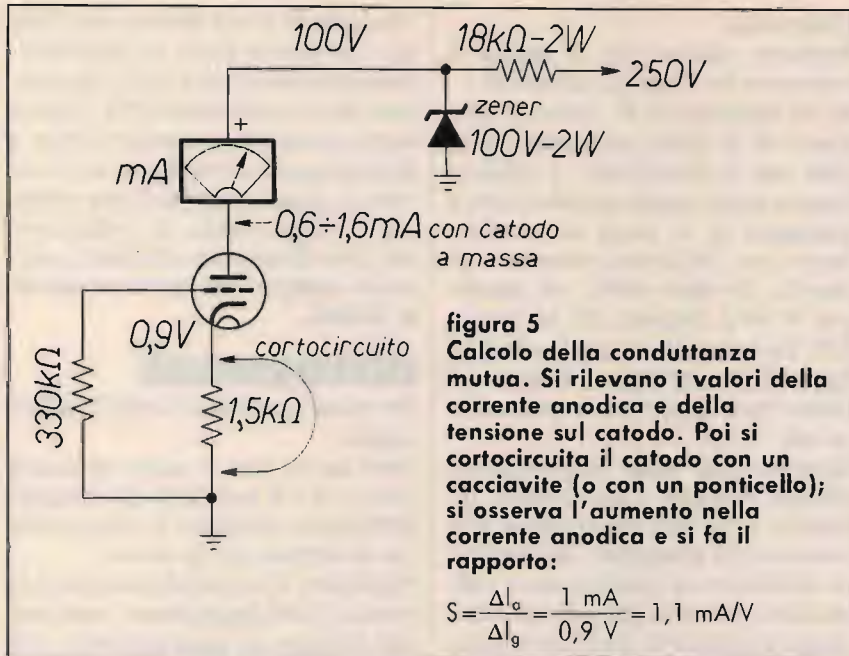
100V

18kΩ-2W

250V

zener

100V-2W

+

mA

0,6÷1,6mA con catodo a massa

0,9V

cortocircuito

330kΩ

1,5kΩ

figura 5
Calcolo della conduttanza mutua. Si rilevano i valori della corrente anodica e della tensione sul catodo. Poi si cortocircuita il catodo con un cacciavite (o con un ponticello); si osserva l'aumento nella corrente anodica e si fa il rapporto:

$S=\frac{\Delta I_a}{\Delta I_g}=\frac{1 \text{ mA}}{0,9 \text{ V}}=1,1 \text{ mA/V}$